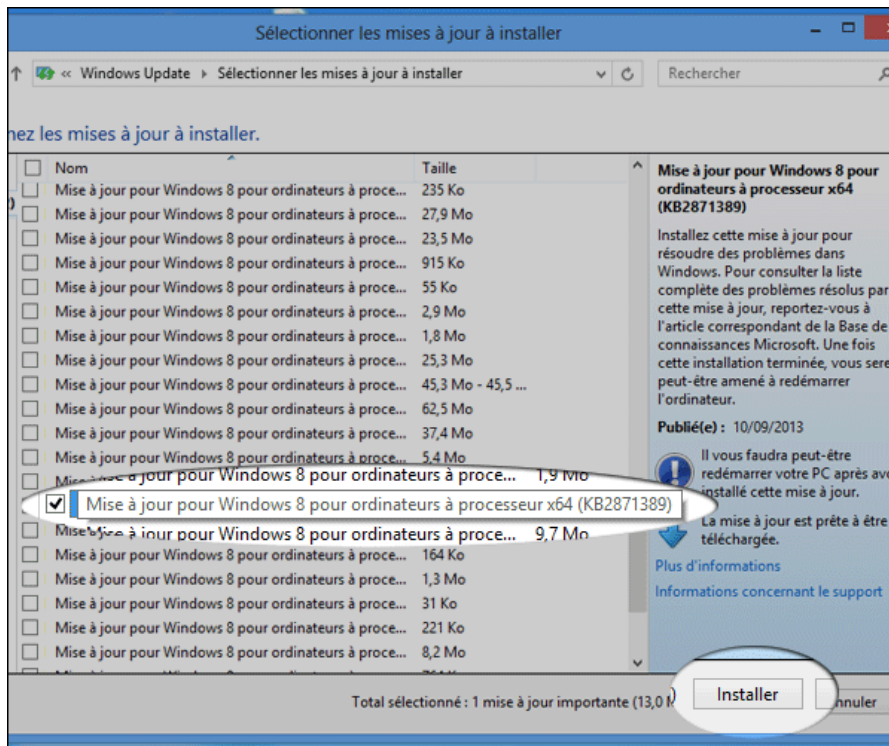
Sélectionner les mises à jour à installer

« Windows Update ▸ Sélectionner les mises à jour à installer

Rechercher

nez les mises à jour à installer.

| Nom | Taille |
|---|---|
| Mise à jour pour Windows 8 pour ordinateurs à proce... | 235 Ko |
| Mise à jour pour Windows 8 pour ordinateurs à proce... | 27,9 Mo |
| Mise à jour pour Windows 8 pour ordinateurs à proce... | 23,5 Mo |
| Mise à jour pour Windows 8 pour ordinateurs à proce... | 915 Ko |
| Mise à jour pour Windows 8 pour ordinateurs à proce... | 55 Ko |
| Mise à jour pour Windows 8 pour ordinateurs à proce... | 2,9 Mo |
| Mise à jour pour Windows 8 pour ordinateurs à proce... | 1,8 Mo |
| Mise à jour pour Windows 8 pour ordinateurs à proce... | 25,3 Mo |
| Mise à jour pour Windows 8 pour ordinateurs à proce... | 45,3 Mo - 45,5 ... |
| Mise à jour pour Windows 8 pour ordinateurs à proce... | 62,5 Mo |
| Mise à jour pour Windows 8 pour ordinateurs à proce... | 37,4 Mo |
| Mise à jour pour Windows 8 pour ordinateurs à proce... | 5,4 Mo |
| Mise à jour pour Windows 8 pour ordinateurs à proce... | 1,9 Mo |
| Mise à jour pour Windows 8 pour ordinateurs à processeur x64 (KB2871389) | |
| Mise à jour pour Windows 8 pour ordinateurs à proce... | 9,7 Mo |
| Mise à jour pour Windows 8 pour ordinateurs à proce... | 164 Ko |
| Mise à jour pour Windows 8 pour ordinateurs à proce... | 1,3 Mo |
| Mise à jour pour Windows 8 pour ordinateurs à proce... | 31 Ko |
| Mise à jour pour Windows 8 pour ordinateurs à proce... | 221 Ko |
| Mise à jour pour Windows 8 pour ordinateurs à proce... | 8,2 Mo |

Mise à jour pour Windows 8 pour ordinateurs à processeur x64 (KB2871389)

Installez cette mise à jour pour résoudre des problèmes dans Windows. Pour consulter la liste complète des problèmes résolus par cette mise à jour, reportez-vous à l'article correspondant de la Base de connaissances Microsoft. Une fois cette installation terminée, vous sere peut-être amené à redémarrer l'ordinateur.

Publié(e) : 10/09/2013

Il vous faudra peut-être redémarrer votre PC après avo installé cette mise à jour.

La mise à jour est prête à être téléchargée.

Plus d'informations

Informations concernant le support

Total sélectionné : 1 mise à jour importante (13,0 M

Installer

nnuler